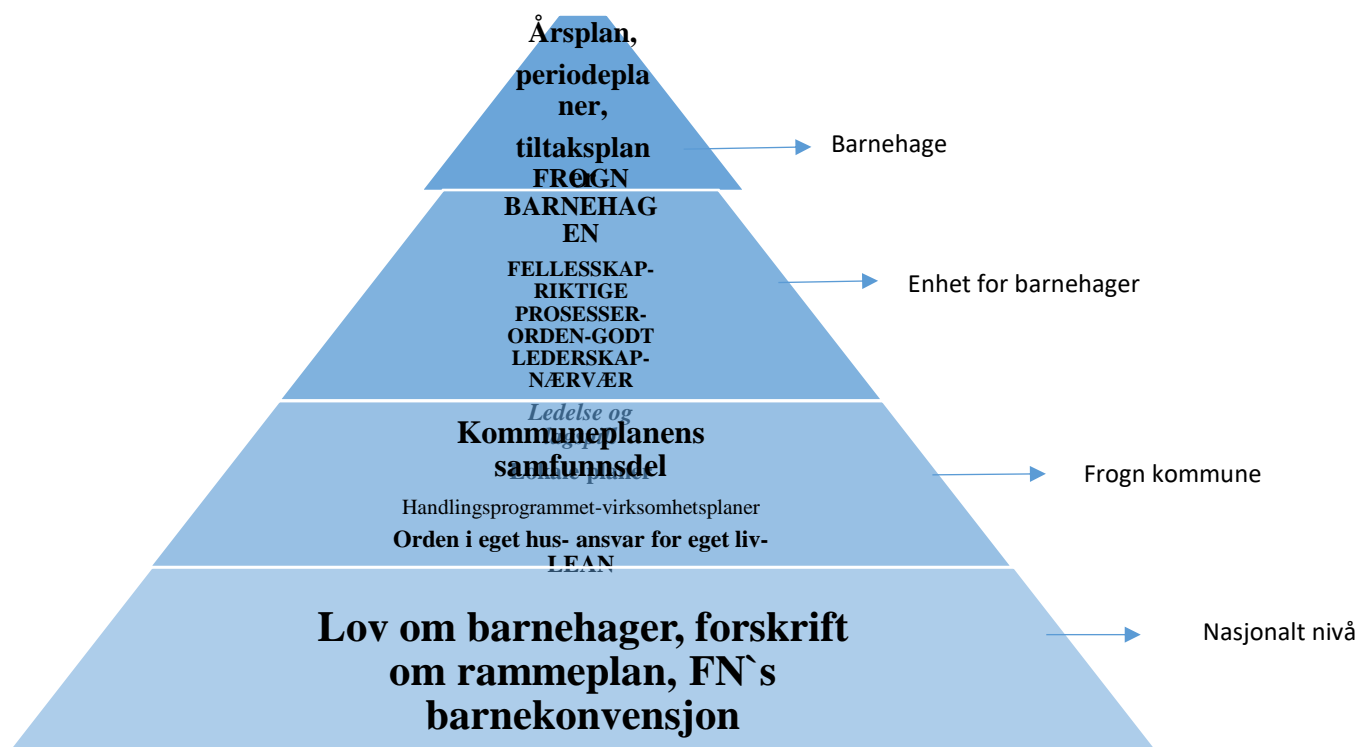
Årsplan, periodeplaner, tiltaksplan

Barnehage

FROGN BARNEHAGEN

FELLESSKAP-RIKTIGE PROSESSER-ORDEN-GODT LEDERSKAP-NÆRVÆR

Enhet for barnehager

Ledelse og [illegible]

Kommuneplanens samfunnsdel

Lokale planer

Handlingsprogrammet-virksomhetsplaner

Orden i eget hus- ansvar for eget liv-LEAN

Frogn kommune

Lov om barnehager, forskrift om rammeplan, FN`s barnekonvensjon

Nasjonalt nivå